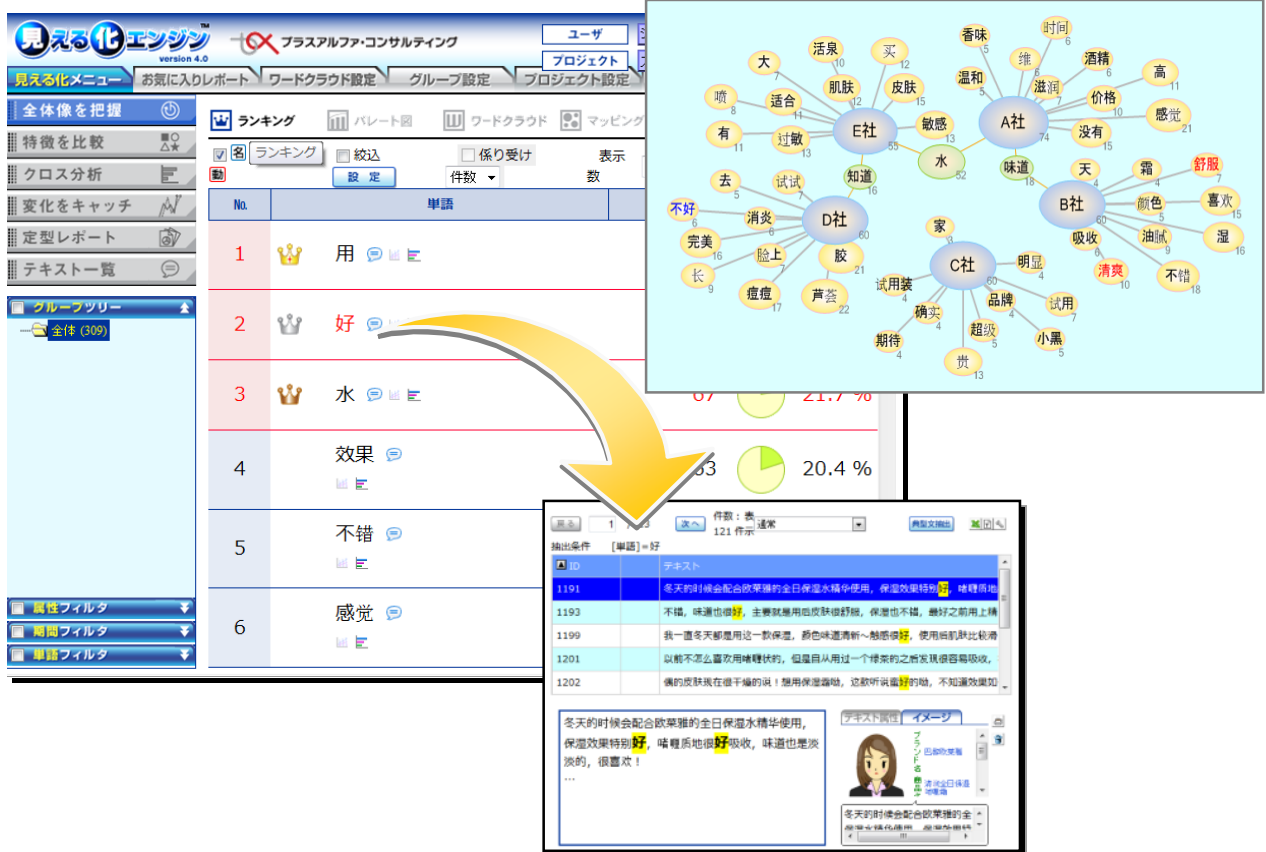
見える化エンジン™
version 4.0
プラスアルファ・コンサルティング
ユーザ
プロジェクト

見える化メニュー
お気に入りレポート
ワードクラウド設定
グループ設定
プロジェクト設定

全体像を把握
特徴を比較
クロス分析
変化をキャッチ
定型レポート
テキスト一覧

グループツリー
全体 (309)

属性フィルタ
期間フィルタ
単語フィルタ

ランキング
パレート図
ワードクラウド
マッピング

名 ランキング
絞込
係り受け
表示
動
設 定
件数
数

| No. | 単語 |
|---|---|
| 1 | 用 |
| 2 | 好 |
| 3 | 水 |
| 4 | 效果 |
| 5 | 不错 |
| 6 | 感觉 |

67 21.7 %
63 20.4 %

大
活泉
买
香味
时间
5
6
酒精
高
喷
8
适合
11
肌肤
12
皮肤
15
温和
3
维
4
滋润
价格
10
感觉
21
E社
55
A社
74
有
11
过敏
13
敏感
13
没有
14
水
52
去
5
试试
7
知道
16
味道
18
天
4
霜
4
舒服
7
不好
6
消炎
6
D社
60
B社
60
颜色
5
喜欢
15
完美
16
家
3
吸收
6
油腻
9
湿
16
长
9
脸上
7
胶
21
C社
60
明显
4
清爽
10
不错
18
试用装
4
品牌
4
试用
7
痘痘
17
芦荟
22
确实
5
超级
5
小黑
5
期待
4
贵
13

戻る
1
/ 13
次へ
件数：表
121 件示
通常
典型文抽出
抽出条件
[単語]＝好
ID
テキスト
1191 冬天的时候会配合欧莱雅的全日保湿水精华使用，保湿效果特别好，啫喱质地
1193 不错，味道也很好，主要就是用后皮肤很舒服，保湿也不错，最好之前用上精
1199 我一直冬天都是用这一款保湿，颜色味道清新～触感很好，使用后肌肤比较滑
1201 以前不怎么喜欢用啫喱状的，但是自从用过一个绿茶的之后发现很容易吸收，
1202 偶的皮肤现在很干燥的说！是用保湿滋润的，这款听说蛮好的呦，不知道效果如

冬天的时候会配合欧莱雅的全日保湿水精华使用，保湿效果特别好，啫喱质地很好吸收，味道也是淡淡的，很喜欢！
…

テキスト属性
イメージ
ブランド名
欧莱雅
清润全日保湿啫喱霜
冬天的时候会配合欧莱雅的全
保湿水精华使用，保湿效果特